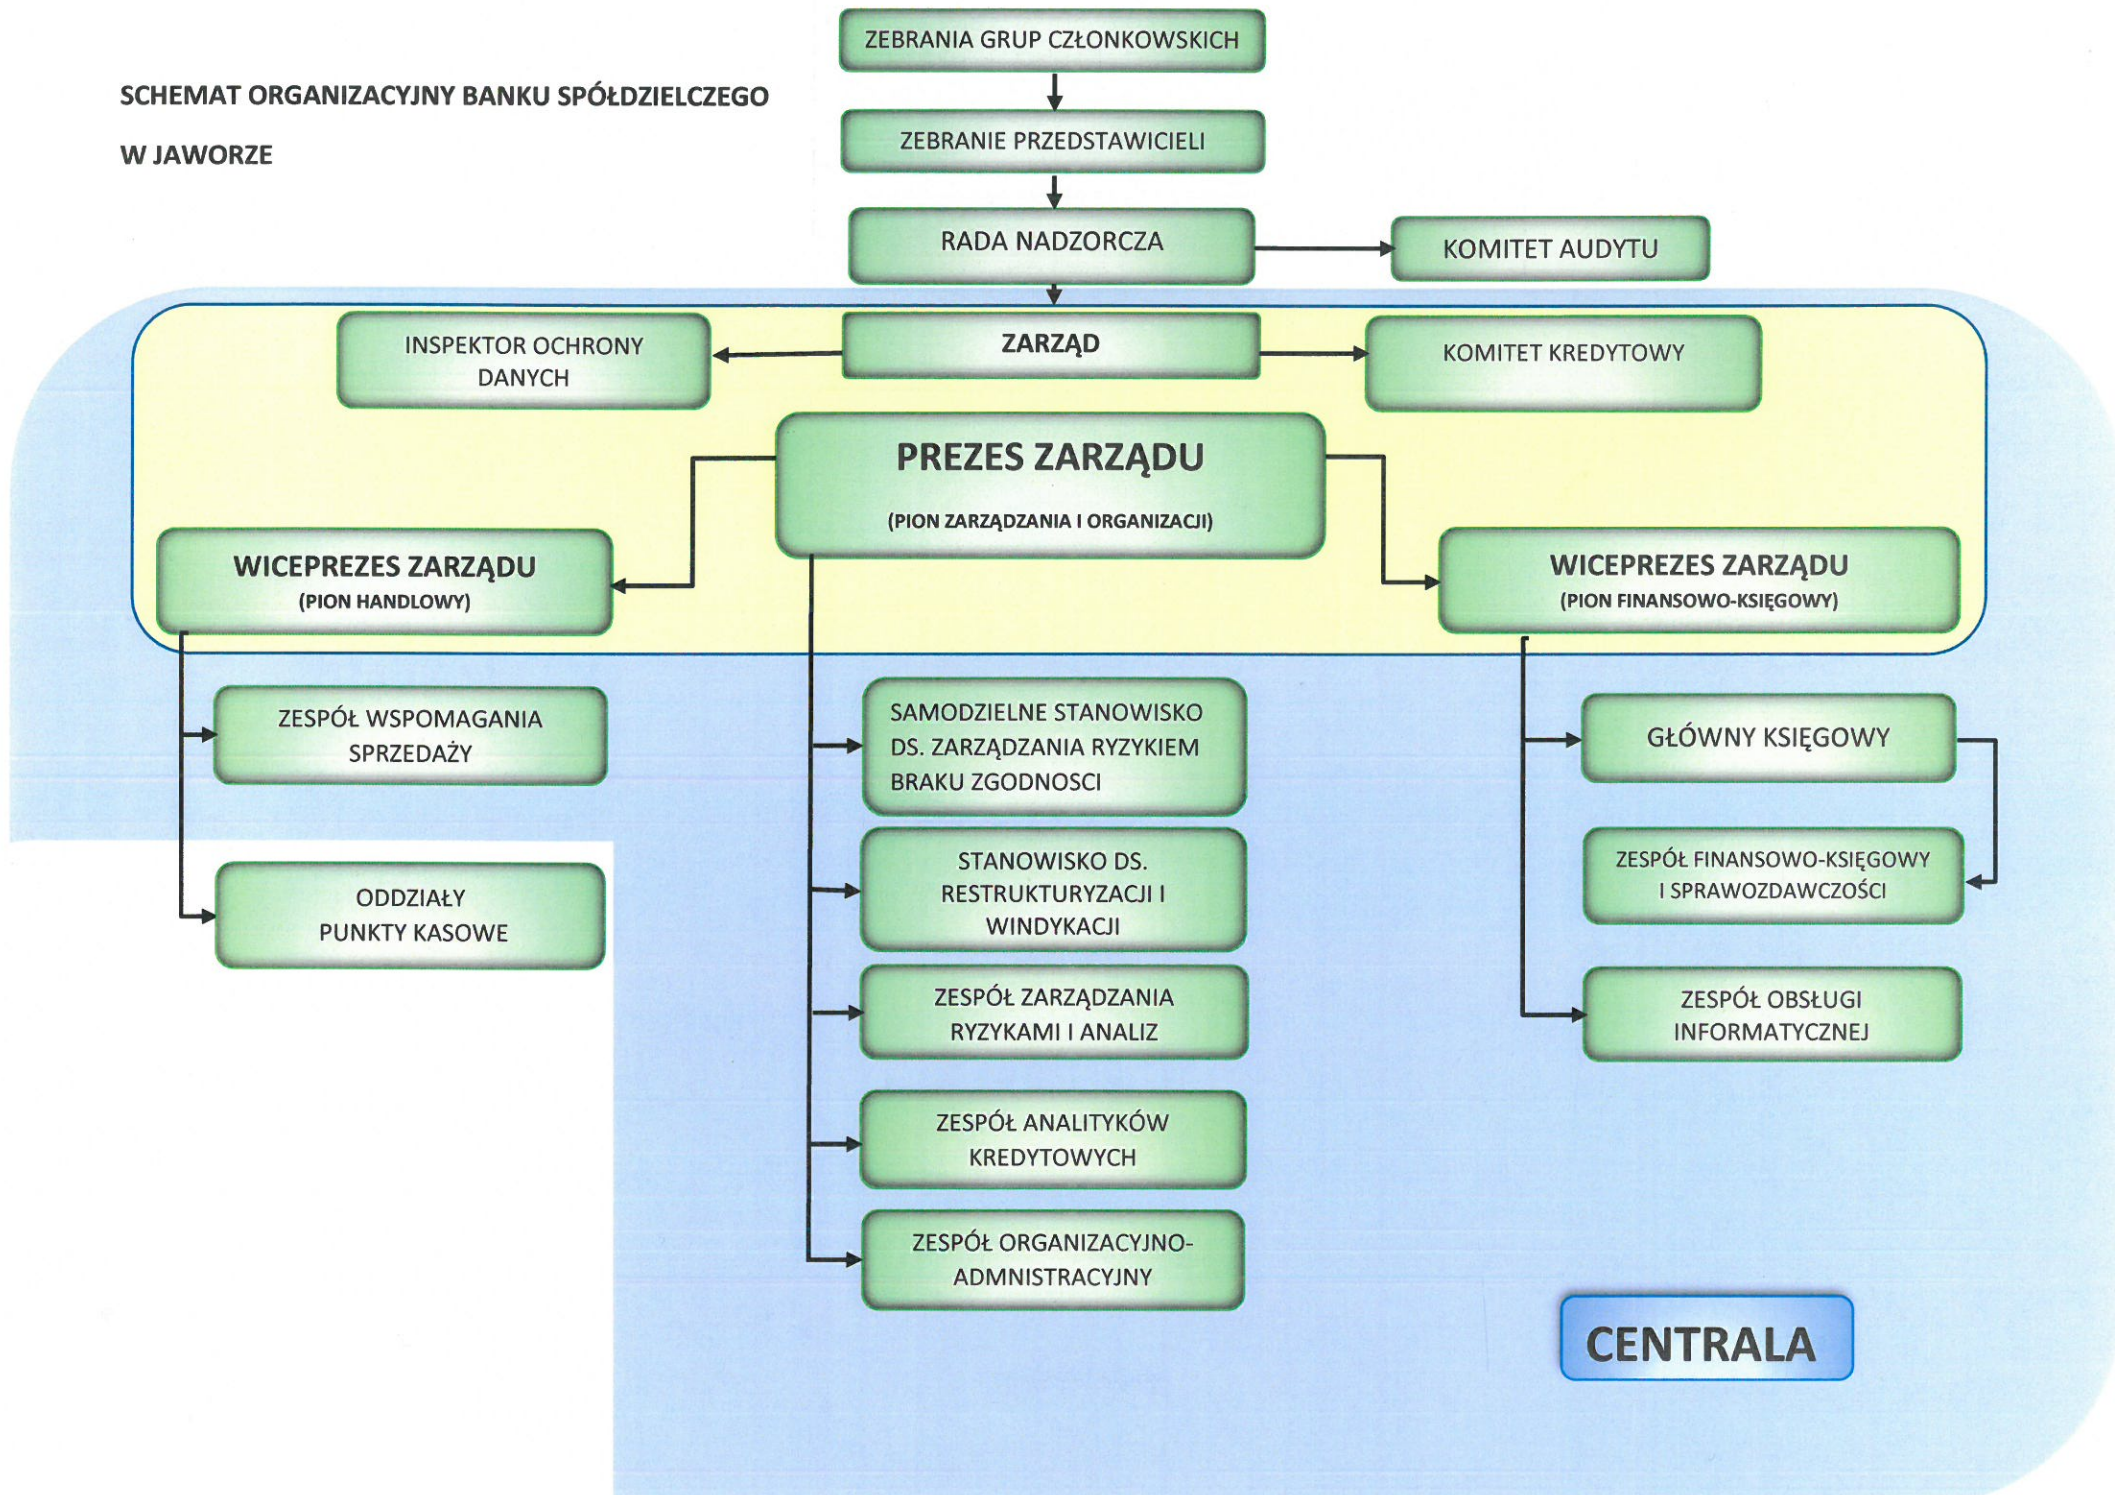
SCHEMAT ORGANIZACYJNY BANKU SPÓŁDZIELCZEGO

W JAWORZE

ZEBRANIA GRUP CZŁONKOWSKICH

ZEBRANIE PRZEDSTAWICIELI

RADA NADZORCZA

KOMITET AUDYTU

INSPEKTOR OCHRONY DANYCH

ZARZĄD

KOMITET KREDYTOWY

PREZES ZARZĄDU

(PION ZARZĄDZANIA I ORGANIZACJI)

WICEPREZES ZARZĄDU
(PION HANDLOWY)

WICEPREZES ZARZĄDU
(PION FINANSOWO-KSIĘGOWY)

ZESPÓŁ WSPOMAGANIA SPRZEDAŻY

ODDZIAŁY PUNKTY KASOWE

SAMODZIELNE STANOWISKO DS. ZARZĄDZANIA RYZYKIEM BRAKU ZGODNOSCI

STANOWISKO DS. RESTRUKTURYZACJI I WINDYKACJI

ZESPÓŁ ZARZĄDZANIA RYZYKAMI I ANALIZ

ZESPÓŁ ANALITYKÓW KREDYTOWYCH

ZESPÓŁ ORGANIZACYJNO-ADMNISTRACYJNY

GŁÓWNY KSIĘGOWY

ZESPÓŁ FINANSOWO-KSIĘGOWY I SPRAWOZDAWCZOŚCI

ZESPÓŁ OBSŁUGI INFORMATYCZNEJ

CENTRALA